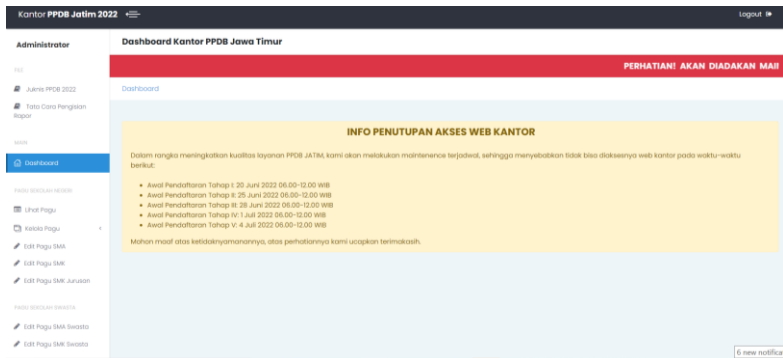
Kantor PPDB Jatim 2022

Logout

Administrator

FAQ

Juknis PPDB 2022

Tata Cara Pengisian Rapor

MAIN

Dashboard

PAGU SEKOLAH NEGERI

Lihat Pagu

Kelola Pagu

Edit Pagu SMA

Edit Pagu SMK

Edit Pagu SMK Jurusan

PAGU SEKOLAH SWASTA

Edit Pagu SMA Swasta

Edit Pagu SMK Swasta

Dashboard Kantor PPDB Jawa Timur

PERHATIAN! AKAN DIADAKAN MAI

Dashboard

INFO PENUTUPAN AKSES WEB KANTOR

Dalam rangka meningkatkan kualitas layanan PPDB JATIM, kami akan melakukan maintenence terjadwal, sehingga menyebabkan tidak bisa diaksesnya web kantor pada waktu-waktu berikut:

- Awal Pendaftaran Tahap I: 20 Juni 2022 06.00-12.00 WIB
- Awal Pendaftaran Tahap II: 25 Juni 2022 06.00-12.00 WIB
- Awal Pendaftaran Tahap III: 28 Juni 2022 06.00-12.00 WIB
- Awal Pendaftaran Tahap IV: 1 Juli 2022 06.00-12.00 WIB
- Awal Pendaftaran Tahap V: 4 Juli 2022 06.00-12.00 WIB

Mohon maaf atas ketidaknyamanannya, atas perhatiannya kami ucapkan terimakasih.

6 new notifica